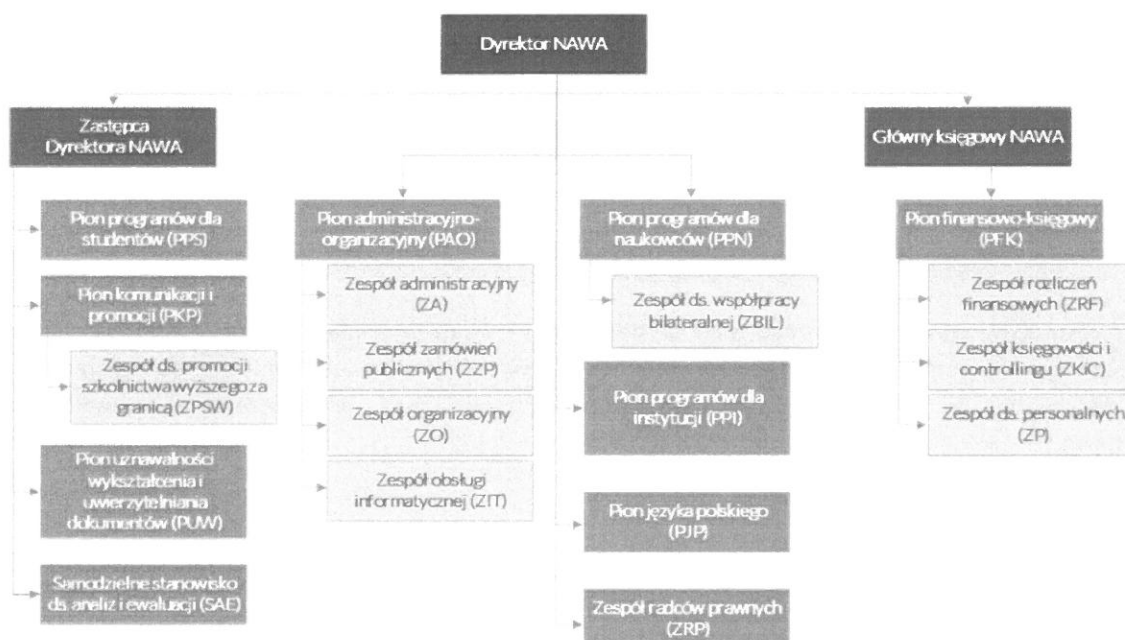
Dyrektor NAWA

Zastępca Dyrektora NAWA

Pion programów dla studentów (PPS)

Pion komunikacji i promocji (PKP)

Zespół ds. promocji szkolnictwa wyższego za granicą (ZPSW)

Pion uznawalności wykształcenia i uwierzytelniania dokumentów (PUW)

Samodzielne stanowisko ds. analiz i ewaluacji (SAE)

Pion administracyjno-organizacyjny (PAO)

Zespół administracyjny (ZA)

Zespół zamówień publicznych (ZZP)

Zespół organizacyjny (ZO)

Zespół obsługi informatycznej (ZIT)

Pion programów dla naukowców (PPN)

Zespół ds. współpracy bilateralnej (ZBIL)

Pion programów dla instytucji (PPI)

Pion języka polskiego (PJP)

Zespół radców prawnych (ZRP)

Główny księgowy NAWA

Pion finansowo-księgowy (PFK)

Zespół rozliczeń finansowych (ZRF)

Zespół księgowości i controllingu (ZKiC)

Zespół ds. personalnych (ZP)